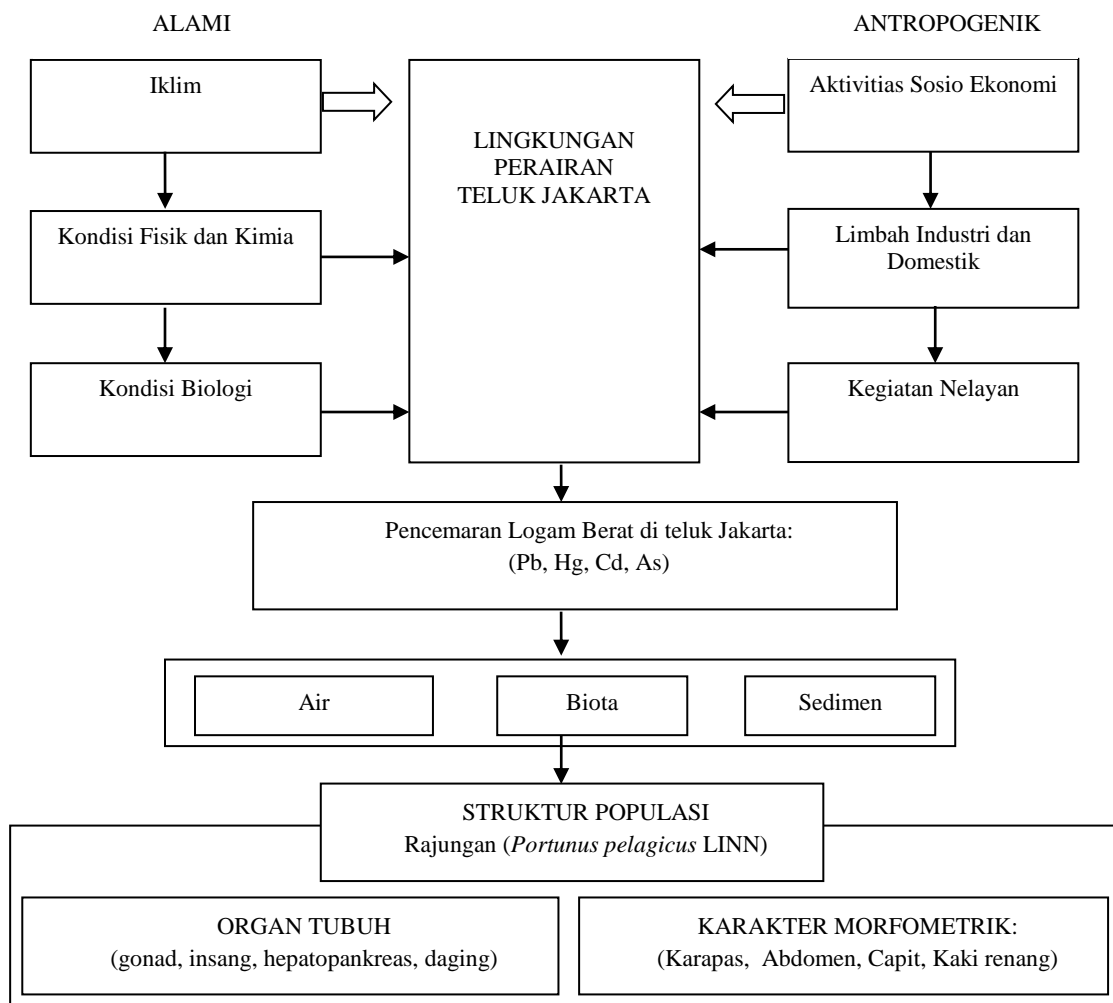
ALAMI

ANTROPOGENIK

Iklim

Aktivitias Sosio Ekonomi

LINGKUNGAN PERAIRAN TELUK JAKARTA

Kondisi Fisik dan Kimia

Limbah Industri dan Domestik

Kondisi Biologi

Kegiatan Nelayan

Pencemaran Logam Berat di teluk Jakarta: (Pb, Hg, Cd, As)

Air

Biota

Sedimen

STRUKTUR POPULASI
Rajungan (*Portunus pelagicus* LINN)

ORGAN TUBUH
(gonad, insang, hepatopankreas, daging)

KARAKTER MORFOMETRIK:
(Karapas, Abdomen, Capit, Kaki renang)